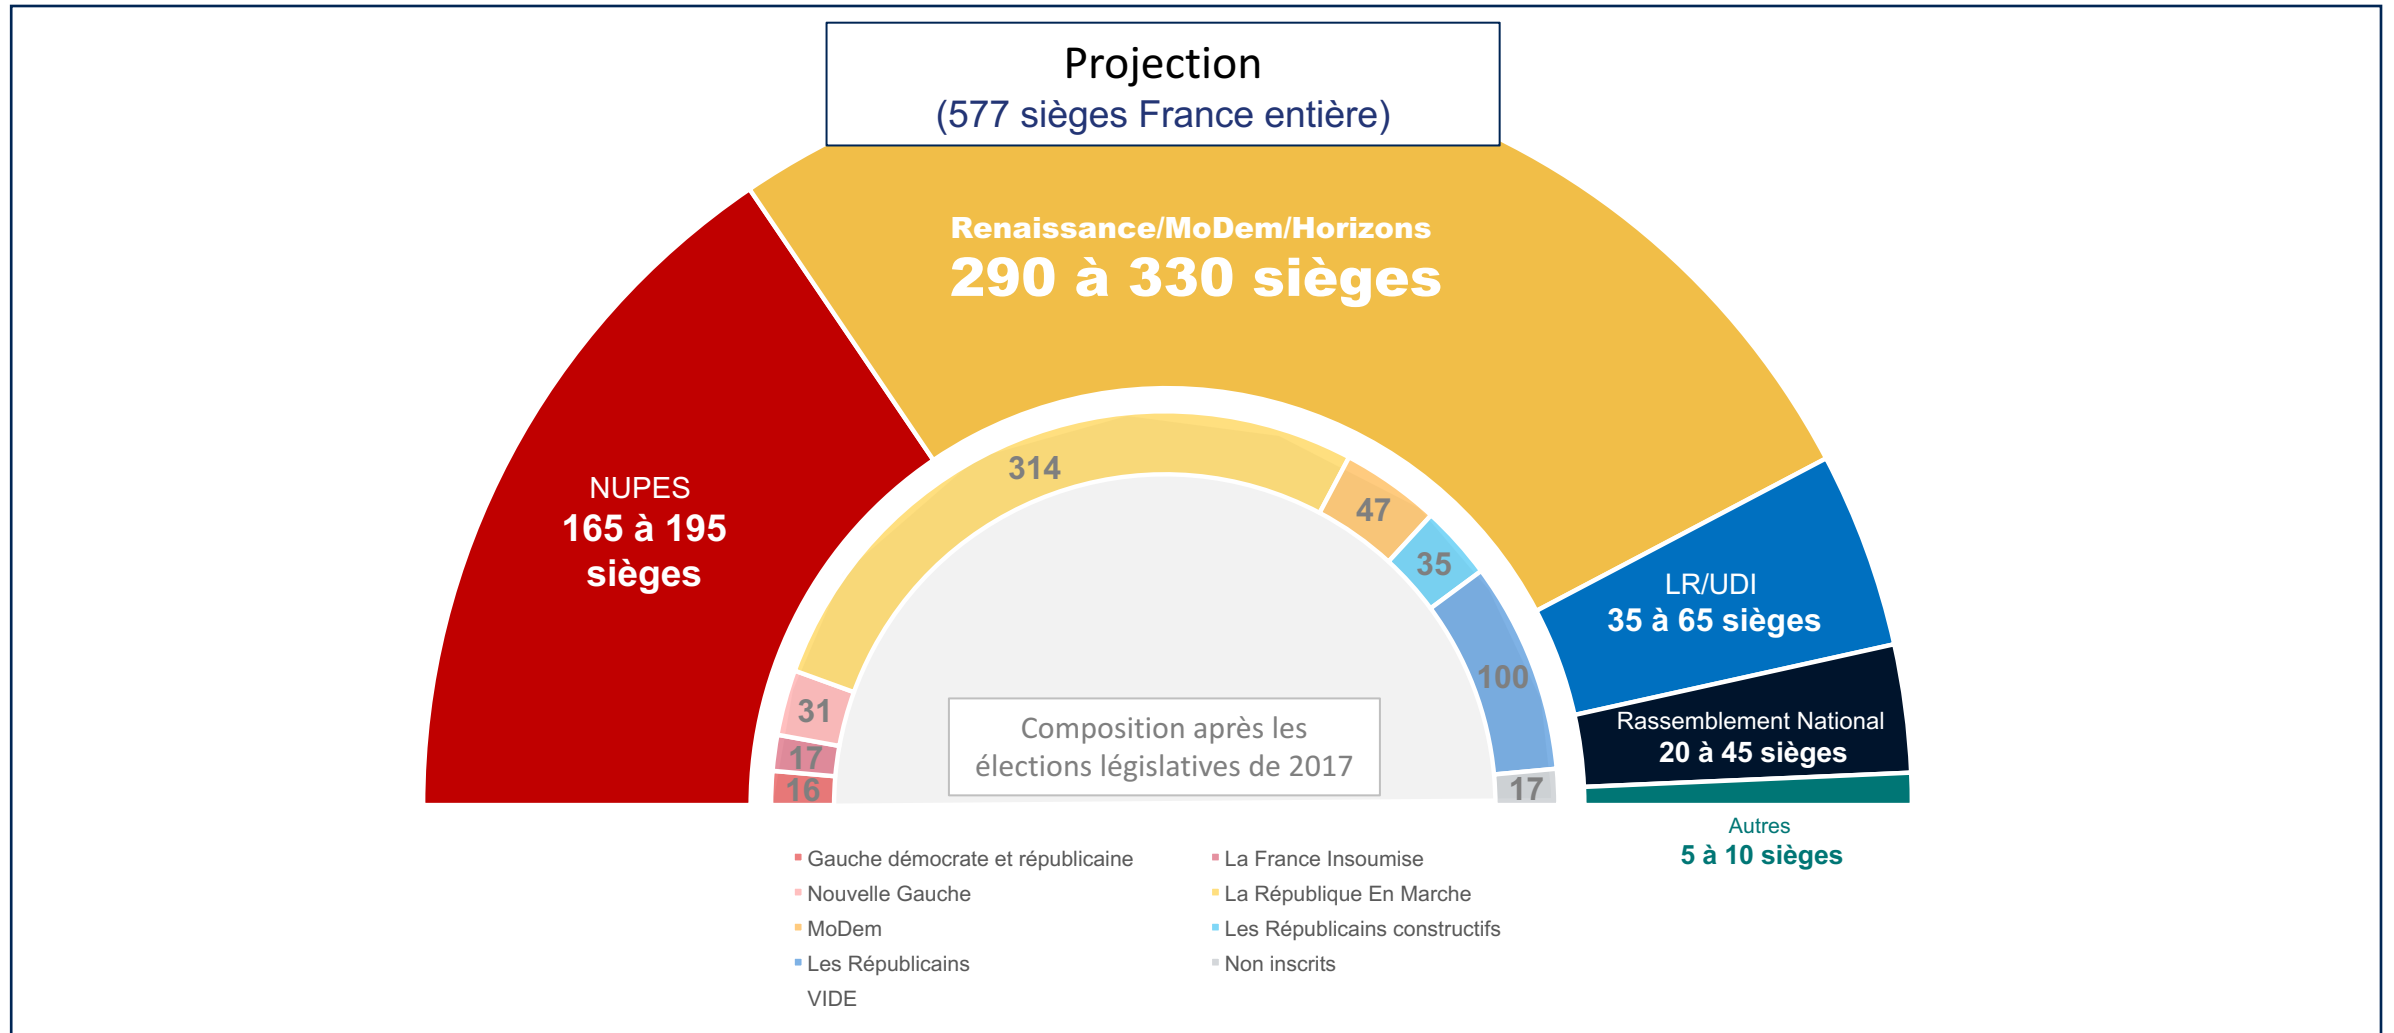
Projection
(577 sièges France entière)

Renaissance/MoDem/Horizons
290 à 330 sièges

NUPES
165 à 195 sièges

LR/UDI
35 à 65 sièges

Rassemblement National
20 à 45 sièges

Autres
5 à 10 sièges

314
47
35
100
17
31
17
16

Composition après les élections législatives de 2017

Gauche démocrate et républicaine
Nouvelle Gauche
MoDem
Les Républicains
VIDE
La France Insoumise
La République En Marche
Les Républicains constructifs
Non inscrits